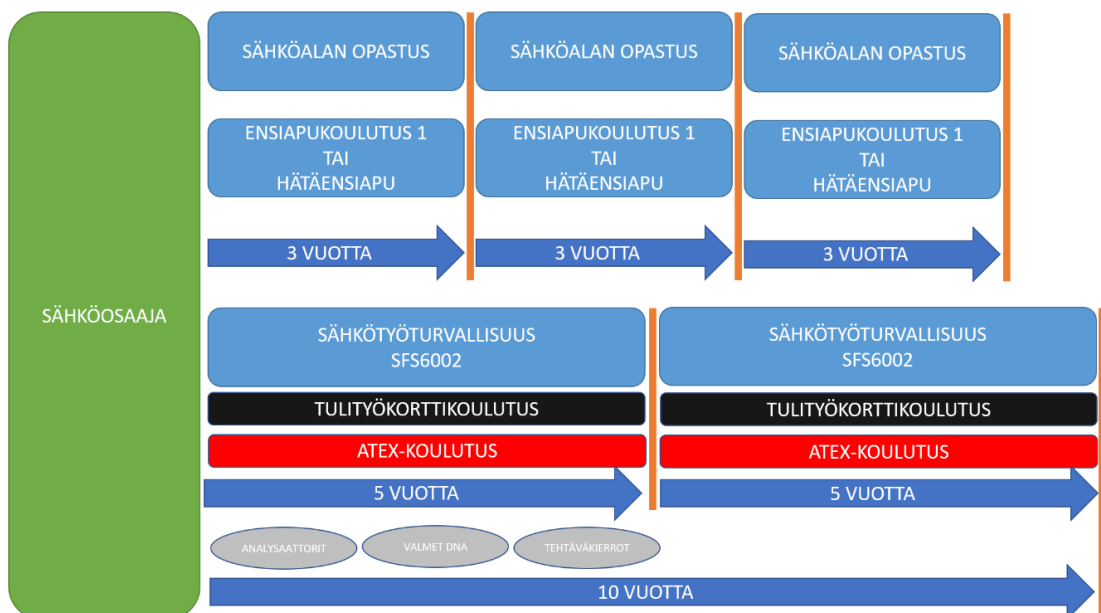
SÄHKÖOSAAJA

SÄHKÖALAN OPASTUS

ENSIAPUKOULUTUS 1
TAI
HÄTÄENSIAPU

3 VUOTTA

SÄHKÖALAN OPASTUS

ENSIAPUKOULUTUS 1
TAI
HÄTÄENSIAPU

3 VUOTTA

SÄHKÖALAN OPASTUS

ENSIAPUKOULUTUS 1
TAI
HÄTÄENSIAPU

3 VUOTTA

SÄHKÖTYÖTURVALLISUUS
SFS6002

TULITYÖKORTTIKOULUTUS

ATEX-KOULUTUS

5 VUOTTA

SÄHKÖTYÖTURVALLISUUS
SFS6002

TULITYÖKORTTIKOULUTUS

ATEX-KOULUTUS

5 VUOTTA

ANALYSAATTORIT

VALMET DNA

TEHTÄVÄKIERROT

10 VUOTTA